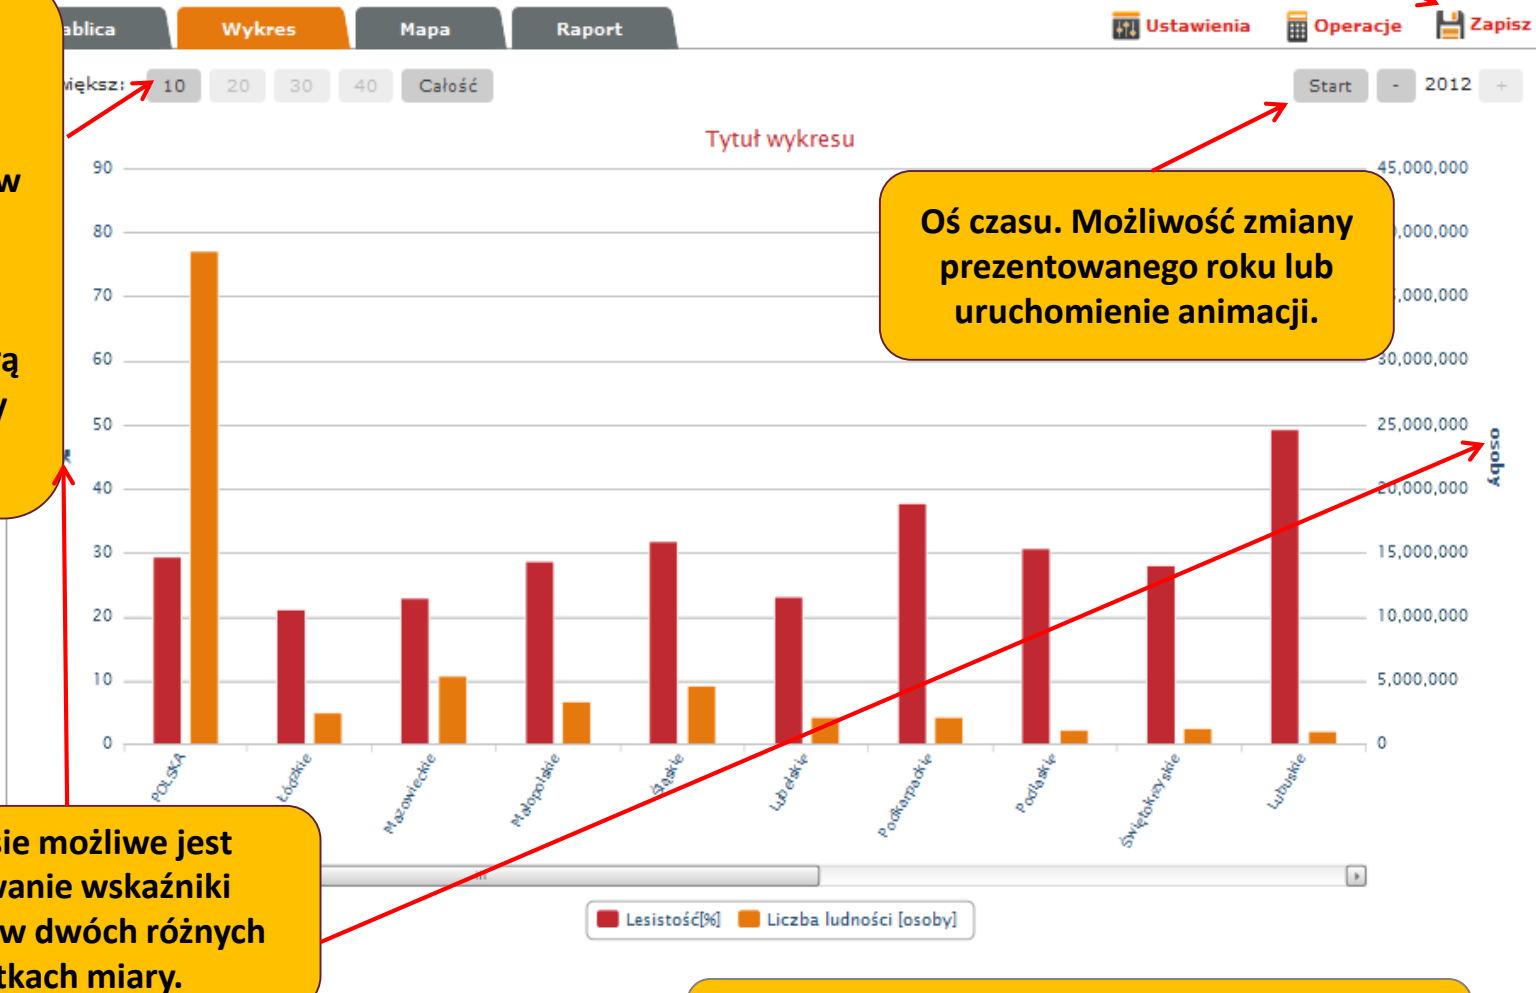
ablica Wykres Mapa Raport

Ustawienia Operacje Zapisz

większ: 10 20 30 40 Całość

Start - 2012 +

Tytuł wykresu

w

rą
y

Oś czasu. Możliwość zmiany prezentowanego roku lub uruchomienie animacji.

90
80
70
60
50
40
30
20
10
0

45,000,000
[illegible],000,000
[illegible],000,000
30,000,000
25,000,000
20,000,000
15,000,000
10,000,000
5,000,000
0

osoby

POLSKA
Łódzkie
Mazowieckie
Małopolskie
Śląskie
Lubelskie
Podkarpackie
Podlaskie
Świętokrzyskie
Lubuskie

sie możliwe jest
wanie wskaźniki
w dwóch różnych
tkach miary.

Lesistość[%] Liczba ludności [osoby]